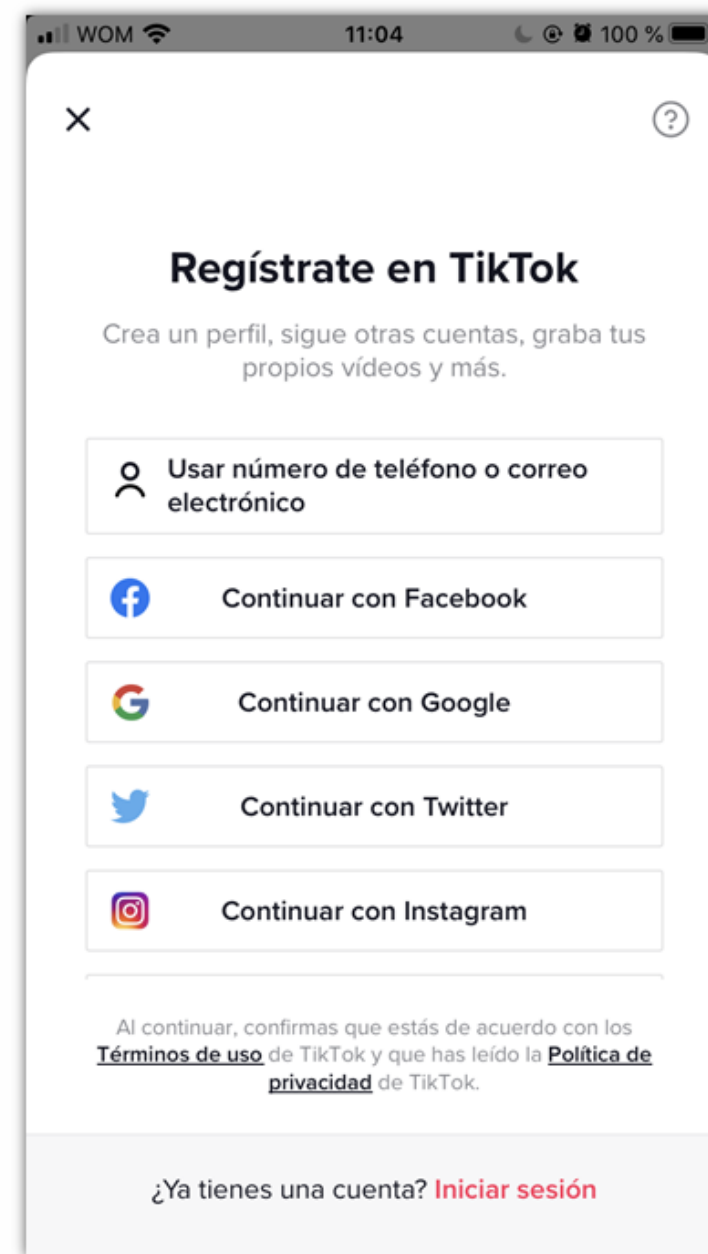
WOM 11:04 100 %

×

?

Regístrate en TikTok

Crea un perfil, sigue otras cuentas, graba tus propios vídeos y más.

Usar número de teléfono o correo electrónico

Continuar con Facebook

Continuar con Google

Continuar con Twitter

Continuar con Instagram

Al continuar, confirmas que estás de acuerdo con los Términos de uso de TikTok y que has leído la Política de privacidad de TikTok.

¿Ya tienes una cuenta? Iniciar sesión